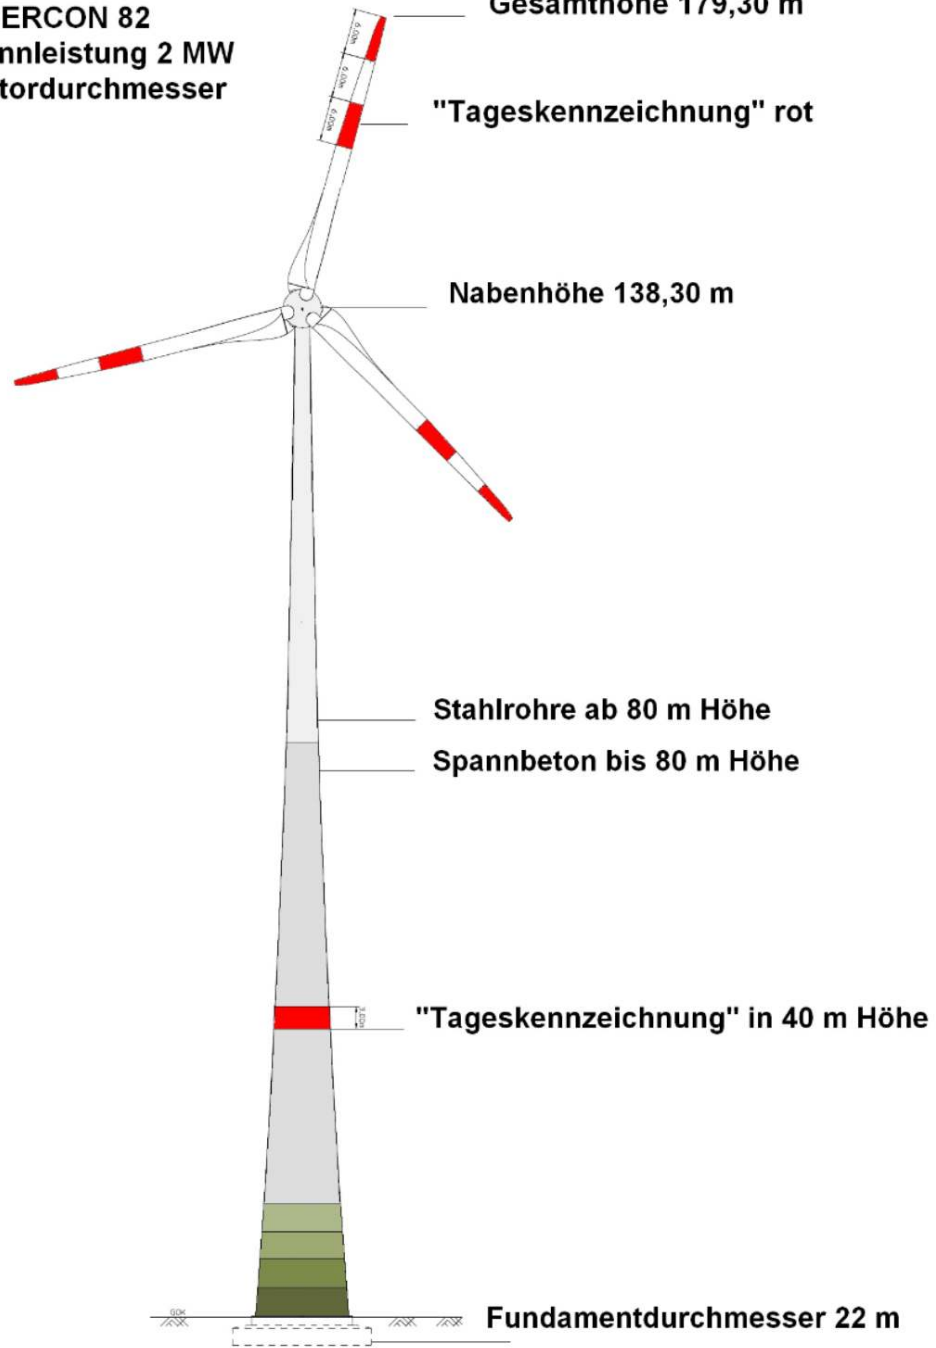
ERCON 82
nnleistung 2 MW
tordurchmesser

Gesamthöhe 179,30 m

6,00m
6,00m
6,00m

"Tageskennzeichnung" rot

Nabenhöhe 138,30 m

Stahlrohre ab 80 m Höhe

Spannbeton bis 80 m Höhe

3,00m

"Tageskennzeichnung" in 40 m Höhe

GOK

Fundamentdurchmesser 22 m